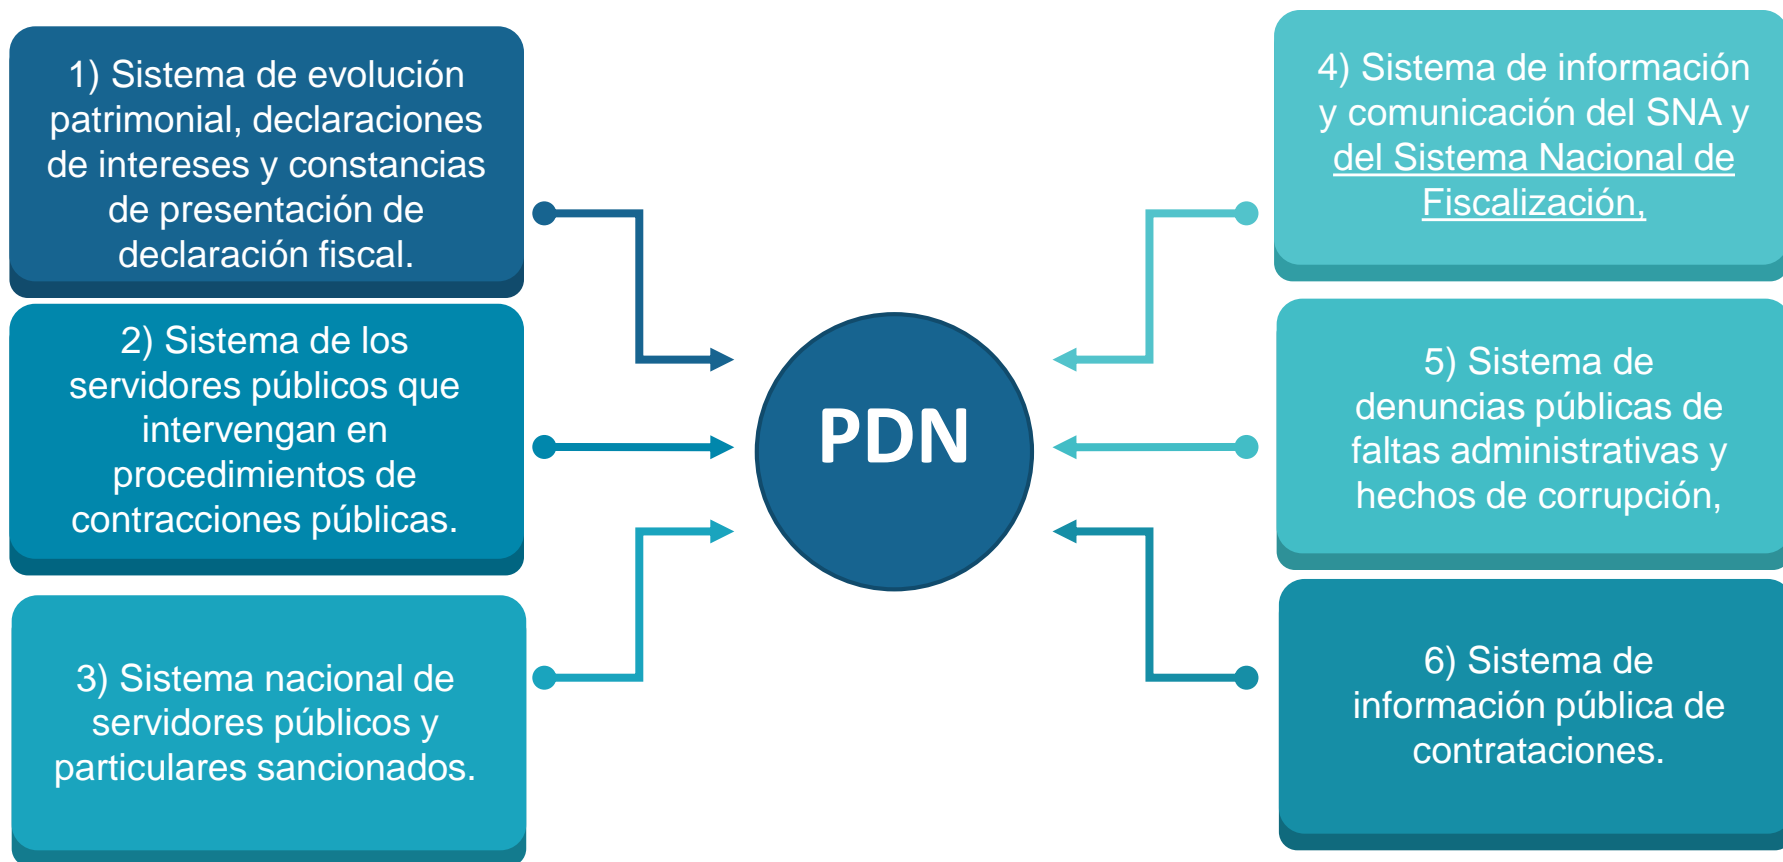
1) Sistema de evolución patrimonial, declaraciones de intereses y constancias de presentación de declaración fiscal.

2) Sistema de los servidores públicos que intervengan en procedimientos de contracciones públicas.

3) Sistema nacional de servidores públicos y particulares sancionados.

PDN

4) Sistema de información y comunicación del SNA y del Sistema Nacional de Fiscalización,

5) Sistema de denuncias públicas de faltas administrativas y hechos de corrupción,

6) Sistema de información pública de contrataciones.